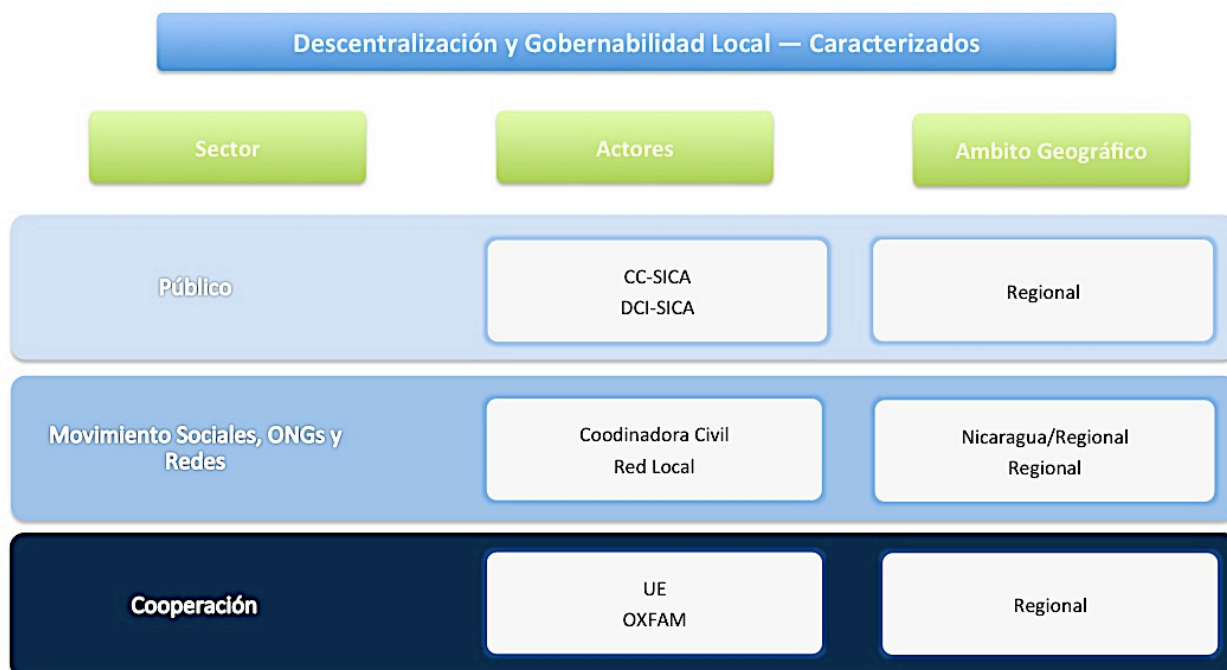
Descentralización y Gobernabilidad Local — Caracterizados

| Sector | Actores | Ambito Geográfico |
|---|---|---|
| Público | CC-SICA<br>DCI-SICA | Regional |
| Movimiento Sociales, ONGs y Redes | Coodinadora Civil<br>Red Local | Nicaragua/Regional<br>Regional |
| Cooperación | UE<br>OXFAM | Regional |